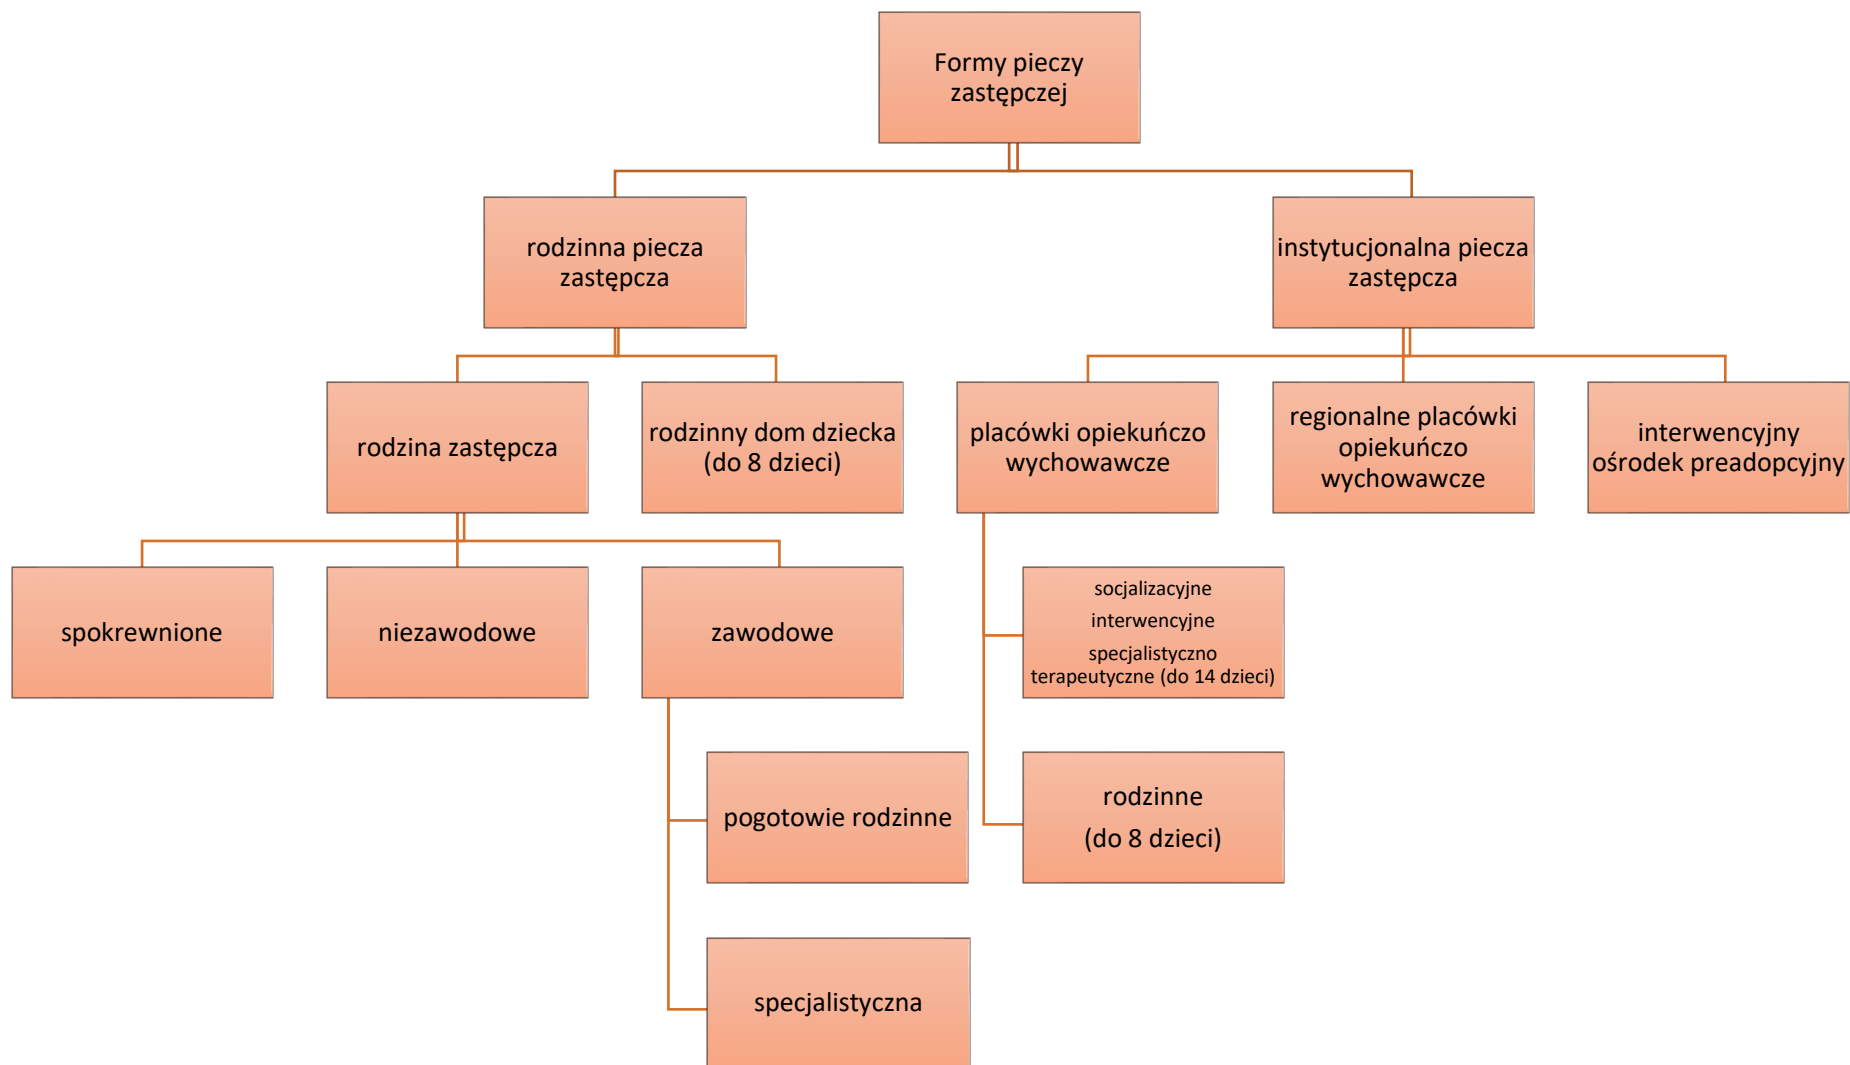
Formy pieczy zastępczej

rodzinna piecza zastępcza

instytucjonalna piecza zastępcza

rodzina zastępcza

rodzinny dom dziecka (do 8 dzieci)

placówki opiekuńczo wychowawcze

regionalne placówki opiekuńczo wychowawcze

interwencyjny ośrodek preadopcyjny

spokrewnione

niezawodowe

zawodowe

socjalizacyjne
interwencyjne
specjalistyczno terapeutyczne (do 14 dzieci)

pogotowie rodzinne

rodzinne
(do 8 dzieci)

specjalistyczna